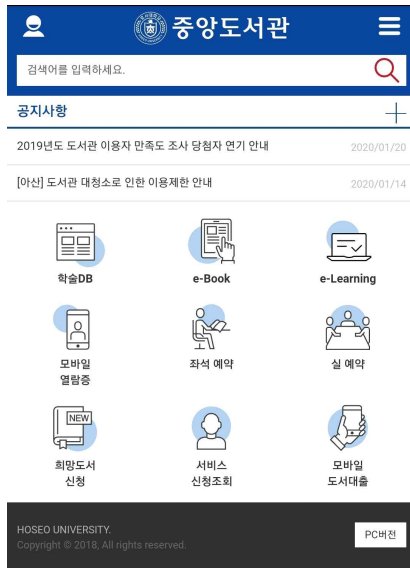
중앙도서관

검색어를 입력하세요.

공지사항

2019년도 도서관 이용자 만족도 조사 당첨자 연기 안내 2020/01/20

[아산] 도서관 대청소로 인한 이용제한 안내 2020/01/14

학술DB

e-Book

e-Learning

모바일 열람증

좌석 예약

실 예약

NEW

희망도서 신청

서비스 신청조회

모바일 도서대출

HOSEO UNIVERSITY.
Copyright © 2018, All rights reserved.

PC버전